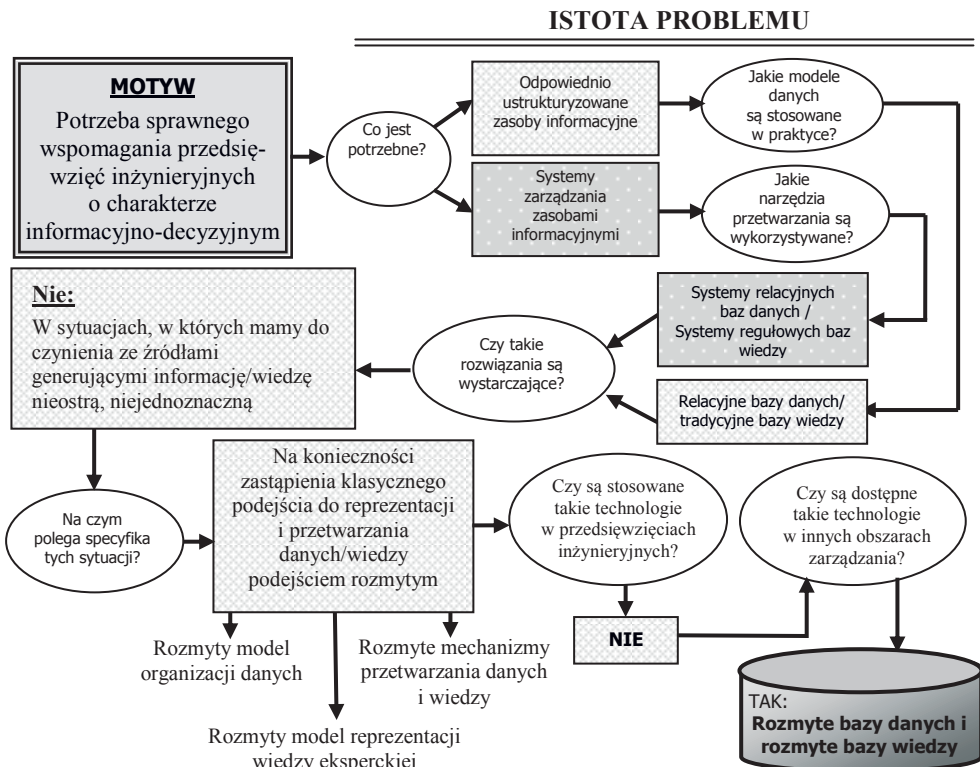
ISTOTA PROBLEMU

MOTYW

Potrzeba sprawnego wspomagania przedsięwzięć inżynieryjnych o charakterze informacyjno-decyzyjnym

Co jest potrzebne?

Odpowiednio ustrukturyzowane zasoby informacyjne

Jakie modele danych są stosowane w praktyce?

Systemy zarządzania zasobami informacyjnymi

Jakie narzędzia przetwarzania są wykorzystywane?

Nie:

W sytuacjach, w których mamy do czynienia ze źródłami generującymi informację/wiedzę nieostrą, niejednoznaczną

Systemy relacyjnych baz danych / Systemy regułowych baz wiedzy

Czy takie rozwiązania są wystarczające?

Relacyjne bazy danych/ tradycyjne bazy wiedzy

Na czym polega specyfika tych sytuacji?

Na konieczności zastąpienia klasycznego podejścia do reprezentacji i przetwarzania danych/wiedzy podejściem rozmytym

Czy są stosowane takie technologie w przedsięwzięciach inżynieryjnych?

Czy są dostępne takie technologie w innych obszarach zarządzania?

NIE

Rozmyty model organizacji danych

Rozmyte mechanizmy przetwarzania danych i wiedzy

Rozmyty model reprezentacji wiedzy eksperckiej

TAK:
Rozmyte bazy danych i rozmyte bazy wiedzy